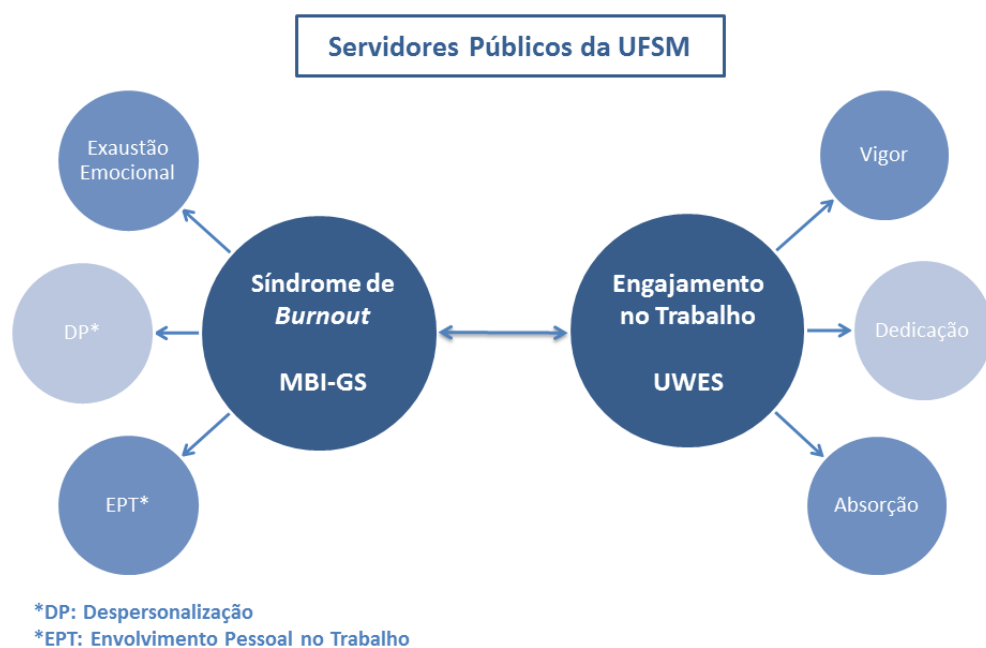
Servidores Públicos da UFSM

Exaustão Emocional

DP*

EPT*

Síndrome de *Burnout*

MBI-GS

Engajamento no Trabalho

UWES

Vigor

Dedicação

Absorção

*DP: Despersonalização
*EPT: Envolvimento Pessoal no Trabalho